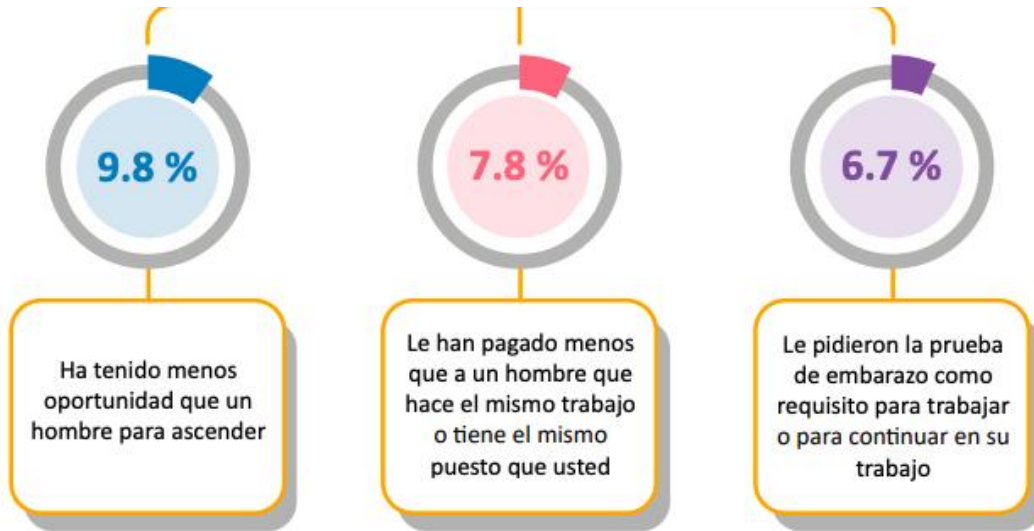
9.8 %

Ha tenido menos oportunidad que un hombre para ascender

7.8 %

Le han pagado menos que a un hombre que hace el mismo trabajo o tiene el mismo puesto que usted

6.7 %

Le pidieron la prueba de embarazo como requisito para trabajar o para continuar en su trabajo